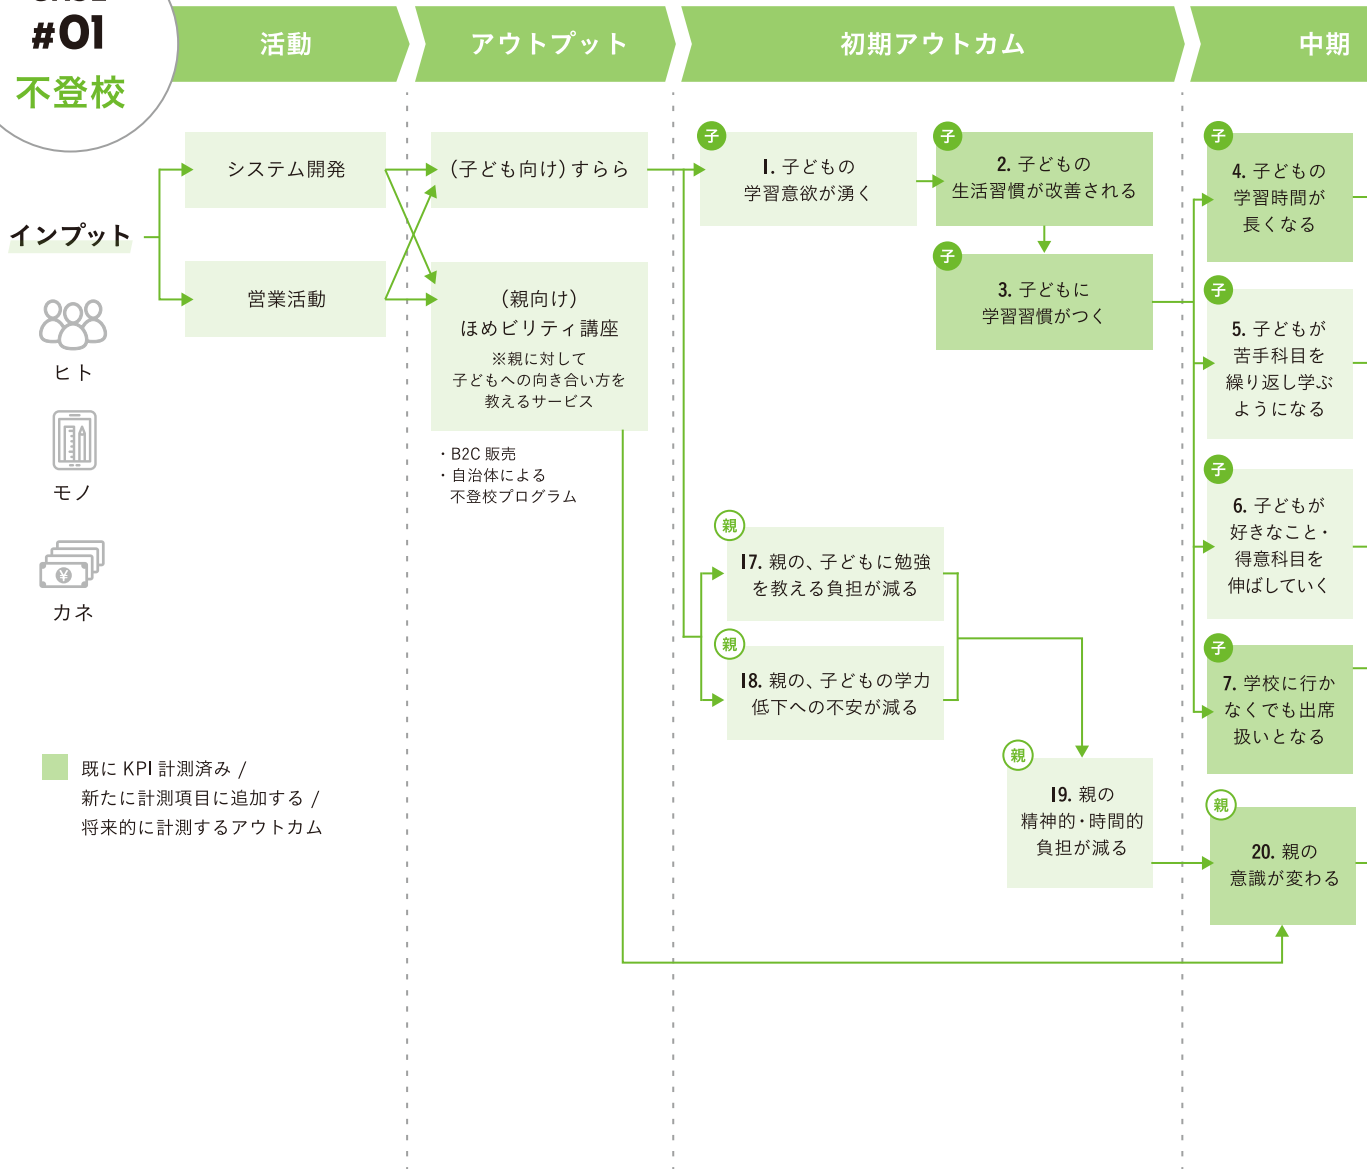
#01
不登校

活動

アウトプット

初期アウトカム

中期

インプット

ヒト

モノ

カネ

システム開発

営業活動

(子ども向け)すらら

(親向け)
ほめビリティ講座
※親に対して
子どもへの向き合い方を
教えるサービス

・B2C 販売
・自治体による
不登校プログラム

子
1. 子どもの
学習意欲が湧く

子
2. 子どもの
生活習慣が改善される

子
3. 子どもに
学習習慣がつく

親
17. 親の、子どもに勉強を教える負担が減る

親
18. 親の、子どもの学力低下への不安が減る

親
19. 親の
精神的・時間的
負担が減る

子
4. 子どもの
学習時間が
長くなる

子
5. 子どもが
苦手科目を
繰り返し学ぶ
ようになる

子
6. 子どもが
好きなこと・
得意科目を
伸ばしていく

子
7. 学校に行かなくでも出席扱いとなる

親
20. 親の
意識が変わる

既に KPI 計測済み /
新たに計測項目に追加する /
将来的に計測するアウトカム